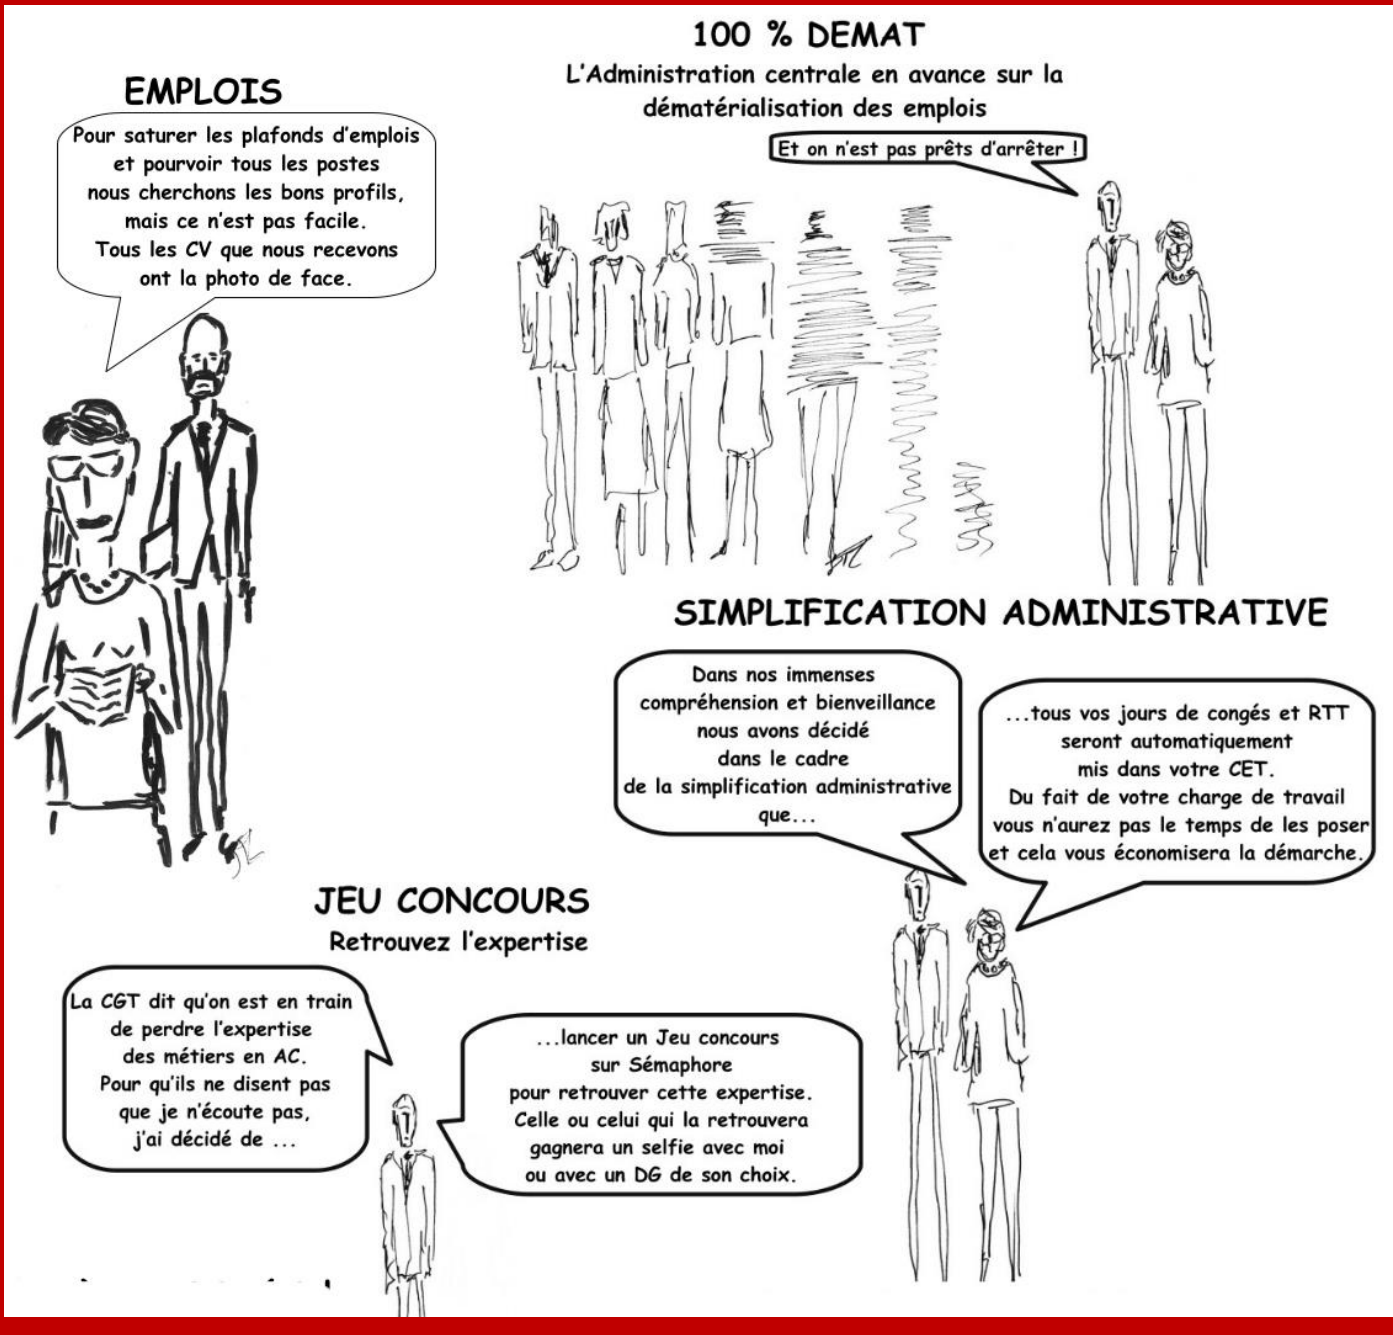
EMPLOIS

Pour saturer les plafonds d'emplois et pourvoir tous les postes nous cherchons les bons profils, mais ce n'est pas facile. Tous les CV que nous recevons ont la photo de face.

100 % DEMAT

L'Administration centrale en avance sur la dématérialisation des emplois

Et on n'est pas prêts d'arrêter !

SIMPLIFICATION ADMINISTRATIVE

Dans nos immenses compréhension et bienveillance nous avons décidé dans le cadre de la simplification administrative que...

...tous vos jours de congés et RTT seront automatiquement mis dans votre CET. Du fait de votre charge de travail vous n'aurez pas le temps de les poser et cela vous économisera la démarche.

JEU CONCOURS

Retrouvez l'expertise

La CGT dit qu'on est en train de perdre l'expertise des métiers en AC. Pour qu'ils ne disent pas que je n'écoute pas, j'ai décidé de ...

...lancer un Jeu concours sur Sémaphore pour retrouver cette expertise. Celle ou celui qui la retrouvera gagnera un selfie avec moi ou avec un DG de son choix.